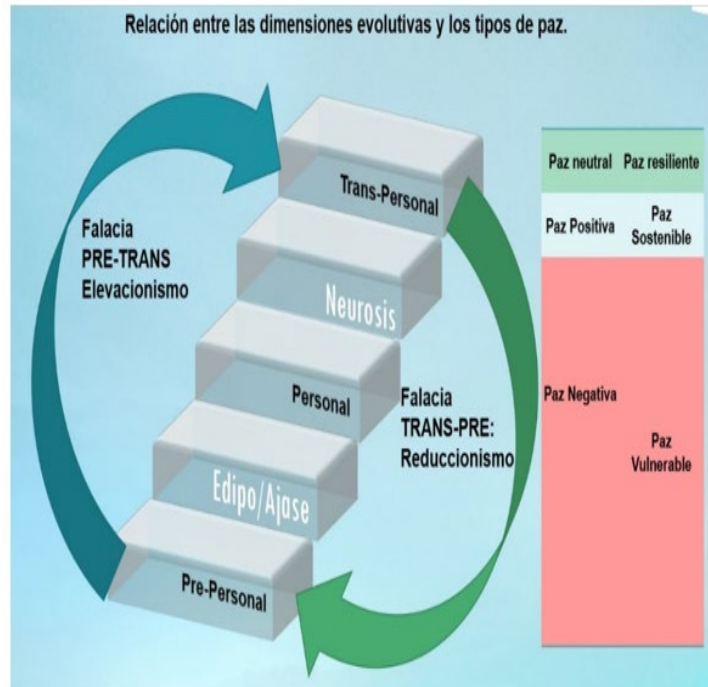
Relación entre las dimensiones evolutivas y los tipos de paz.

Falacia
PRE-TRANS
Elevacionismo

Trans-Personal

Neurosis

Personal

Falacia
TRANS-PRE:
Reduccionismo

Edipo/Ajase

Pre-Personal

| | |
|---|---|
| Paz neutral | Paz resiliente |
| Paz Positiva | Paz Sostenible |
| Paz Negativa | Paz Vulnerable |